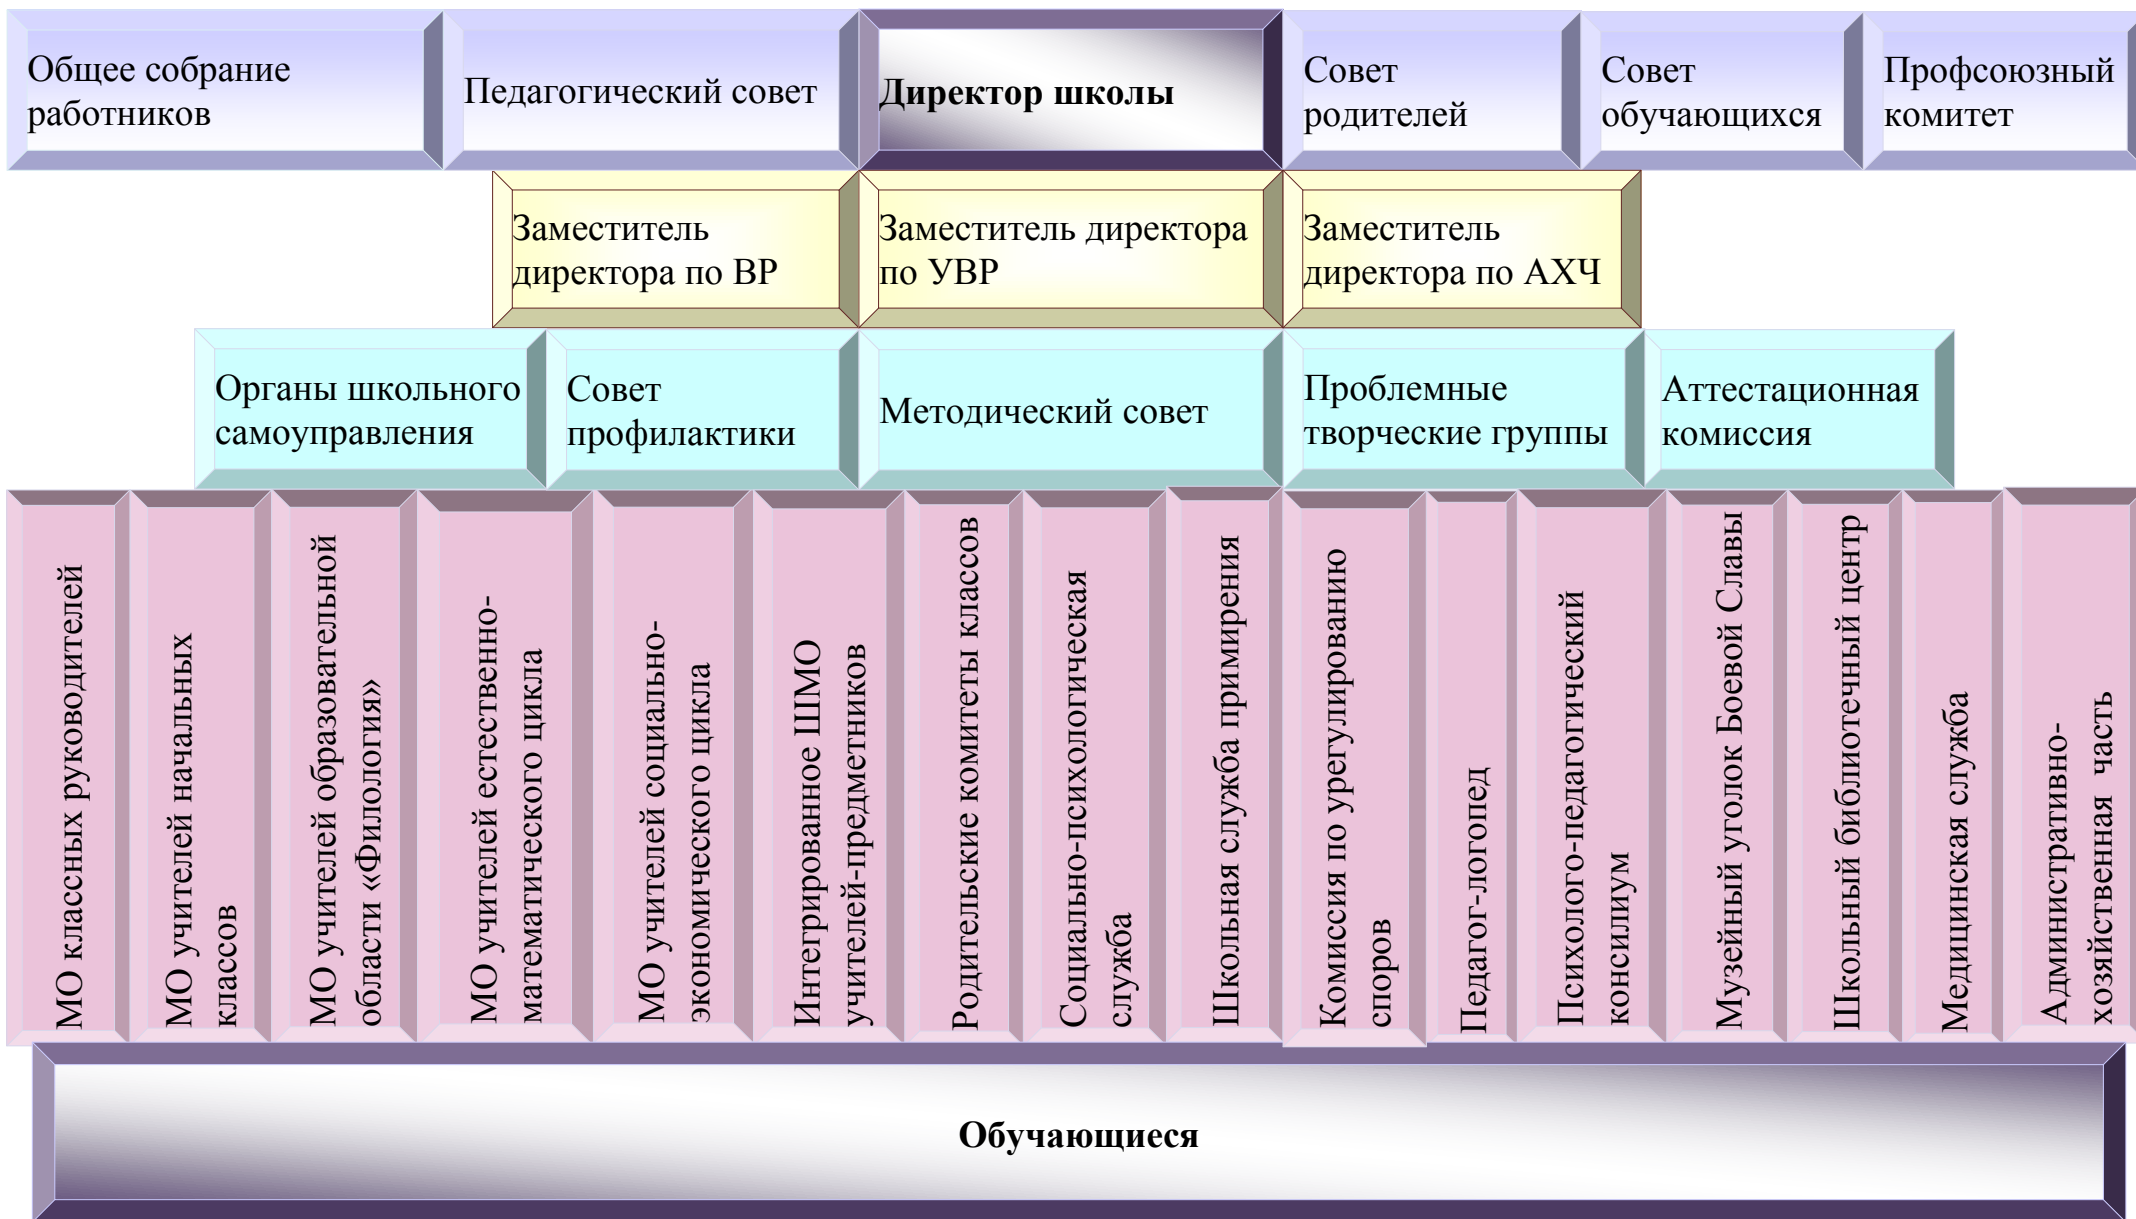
Общее собрание работников

Педагогический совет

**Директор школы**

Совет родителей

Совет обучающихся

Профсоюзный комитет

Заместитель директора по ВР

Заместитель директора по УВР

Заместитель директора по АХЧ

Органы школьного самоуправления

Совет профилактики

Методический совет

Проблемные творческие группы

Аттестационная комиссия

МО классных руководителей

МО учителей начальных классов

МО учителей образовательной области «Филология»

МО учителей естественно-математического цикла

МО учителей социально-экономического цикла

Интегрированое ШМО учителей-предметников

Родительские комитеты классов

Социально-психологическая служба

Школьная служба примирения

Комиссия по урегулированию споров

Педагог-логопед

Психолого-педагогический консилиум

Музейный уголок Боевой Славы

Школьный библиотечный центр

Медицинская служба

Административно-хозяйственная часть

**Обучающиеся**